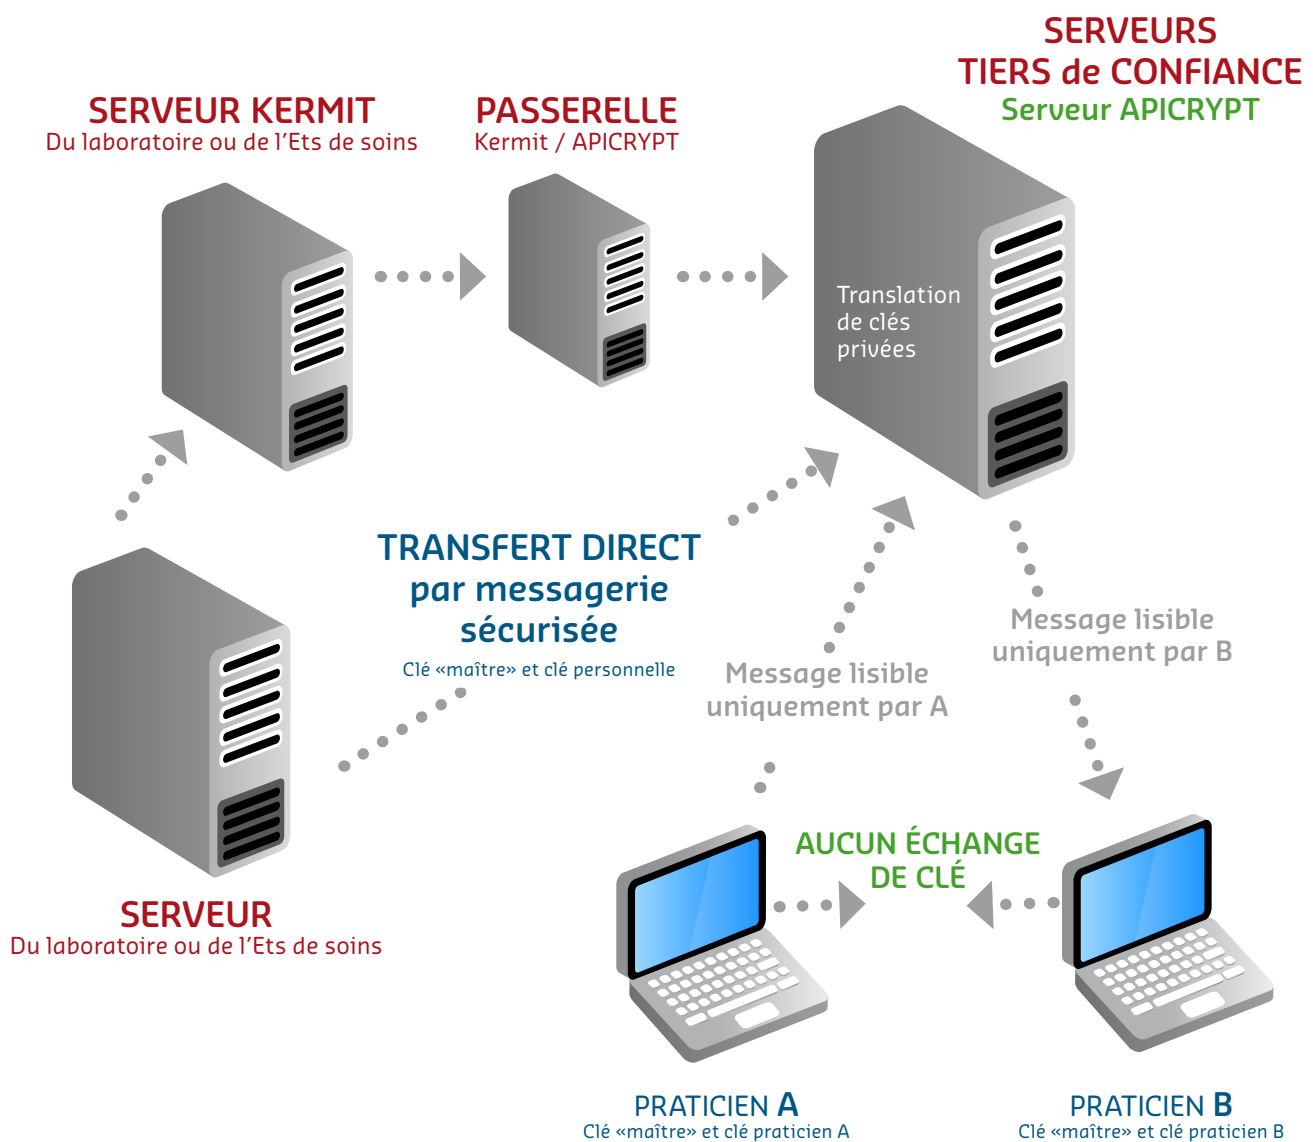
SERVEURS
TIERS de CONFIANCE
Serveur APICRYPT

SERVEUR KERMIT
Du laboratoire ou de l'Ets de soins

PASSERELLE
Kermit / APICRYPT

Translation de clés privées

TRANSFERT DIRECT par messagerie sécurisée
Clé «maître» et clé personnelle

Message lisible uniquement par A

Message lisible uniquement par B

SERVEUR
Du laboratoire ou de l'Ets de soins

AUCUN ÉCHANGE DE CLÉ

PRATICIEN A
Clé «maître» et clé praticien A

PRATICIEN B
Clé «maître» et clé praticien B